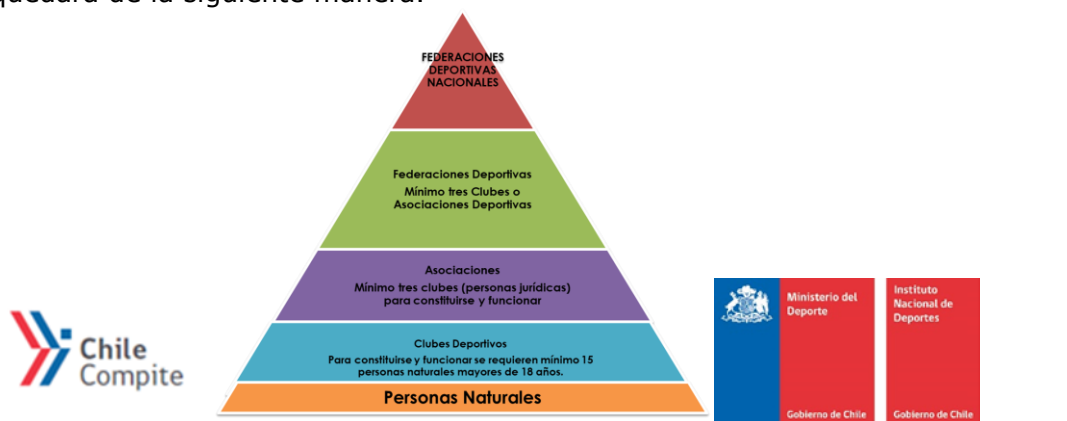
quedaría de la siguiente manera:

FEDERACIONES DEPORTIVAS NACIONALES

Federaciones Deportivas
Mínimo tres Clubes o Asociaciones Deportivas

Asociaciones
Mínimo tres clubes (personas jurídicas) para constituirse y funcionar

Clubes Deportivos
Para constituirse y funcionar se requieren mínimo 15 personas naturales mayores de 18 años.

Personas Naturales

Chile Compite

Ministerio del Deporte
Gobierno de Chile

Instituto Nacional de Deportes
Gobierno de Chile